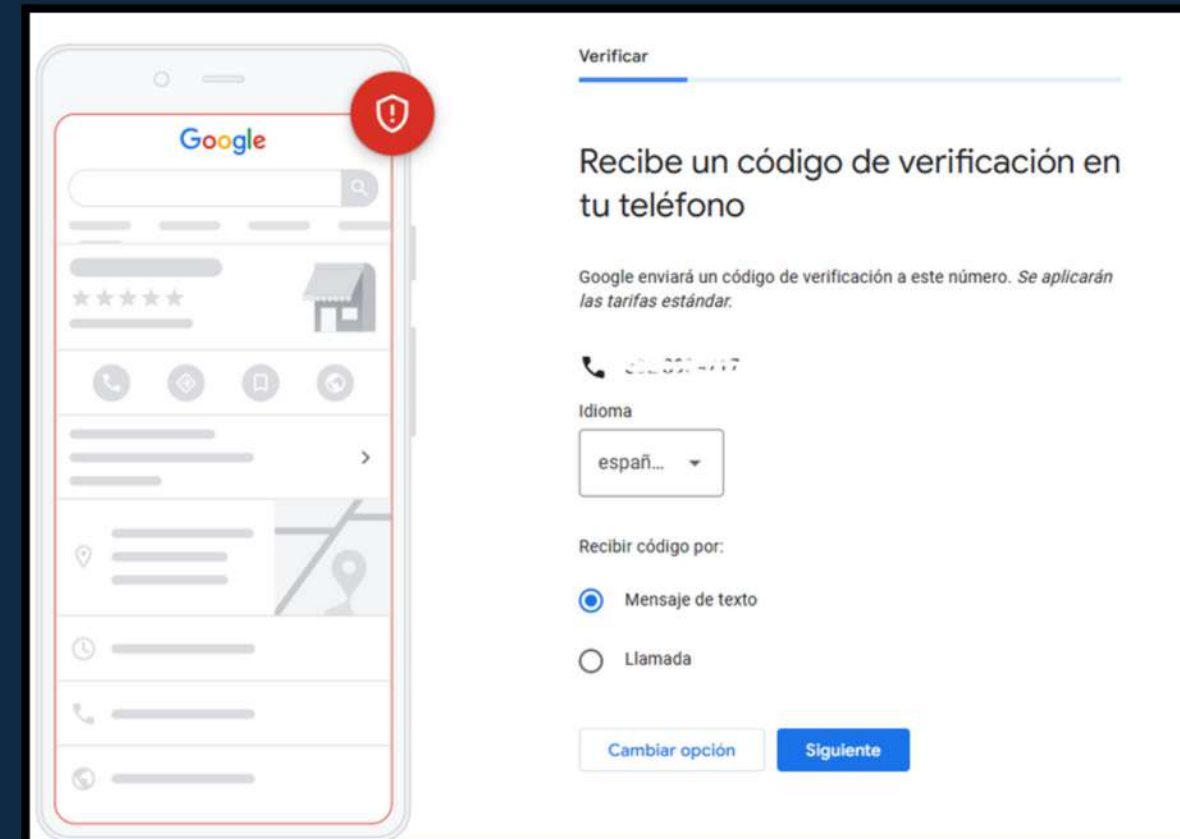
Google

Verificar

Recibe un código de verificación en tu teléfono

Google enviará un código de verificación a este número. *Se aplicarán las tarifas estándar.*

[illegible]

Idioma

españ...

Recibir código por:

Mensaje de texto

Llamada

Cambiar opción

Siguiente